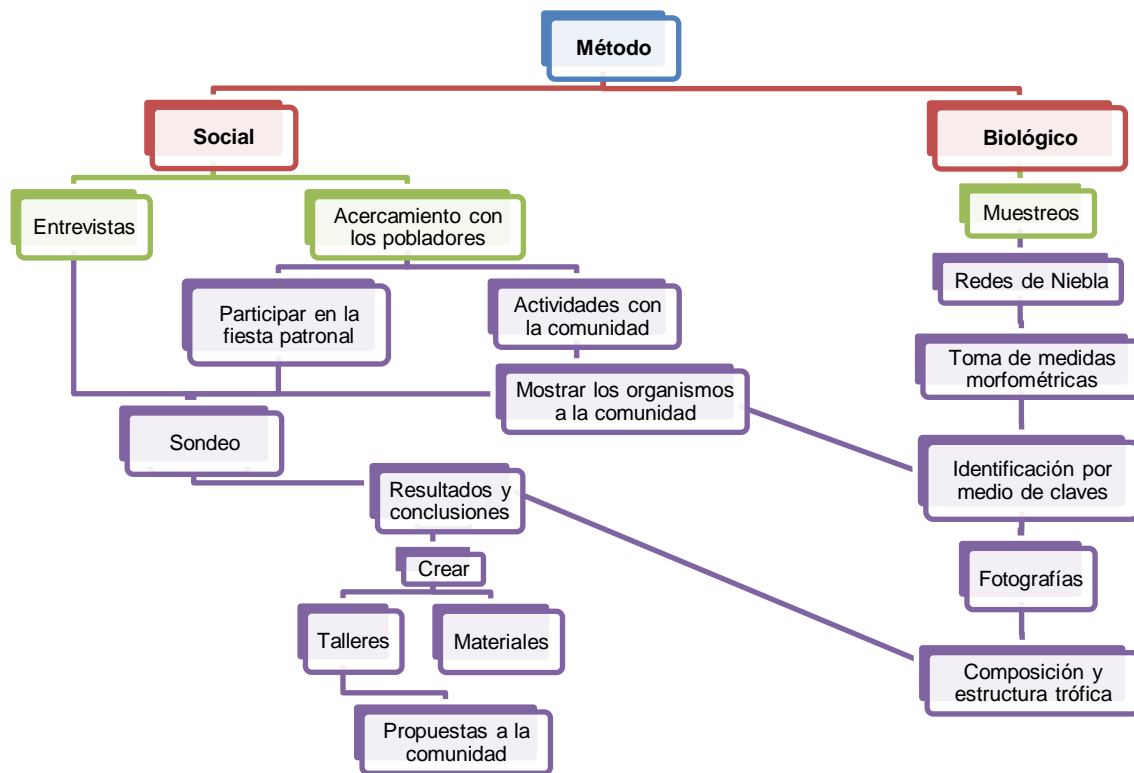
Método

Social

Biológico

Entrevistas

Acercamiento con los pobladores

Muestreos

Redes de Niebla

Participar en la fiesta patronal

Actividades con la comunidad

Toma de medidas morfométricas

Mostrar los organismos a la comunidad

Sondeo

Identificación por medio de claves

Resultados y conclusiones

Crear

Fotografías

Talleres

Materiales

Composición y estructura trófica

Propuestas a la comunidad